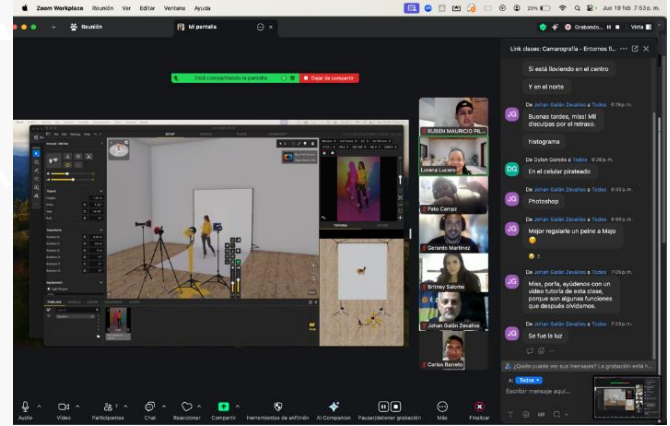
Zoom Workplace Reunión Ver Editar Ventana Ayuda

Jue 19 feb 7:53 p. m.

Reunión

Mi pantalla

Grabando...

Vista

Está compartiendo la pantalla

Dejar de compartir

RUBEN MAURICIO PE...

Lorena Lucero

Pato Campi

Gerardo Martinez

Britney Salome

Johan Galán Zevallos

Carlos Barreto

Link clases: Camarografía - Entornos fi...

Si está lloviendo en el centro

Y en el norte

De Johan Galán Zevallos a Todos 6:19 p. m.

Buenas tardes, miss! Mil disculpas por el retraso.

histograma

De Dylan Gareda a Todos 6:29 p. m.

En el celular pirateado

De Johan Galán Zevallos a Todos 6:35 p. m.

Photoshop

De Johan Galán Zevallos a Todos 6:59 p. m.

Mejor regalarle un peine a Majo

De Johan Galán Zevallos a Todos 7:26 p. m.

Miss, porfa, ayúdenos con un video tutorial de esta clase, porque son algunas funciones que después olvidamos.

De Johan Galán Zevallos a Todos 7:28 p. m.

Se fue la luz

¿Quién puede ver sus mensajes? La grabación está en...

A: Todos

Escribir mensaje aquí...

Audio Video Participantes Chat Reaccionar Compartir Herramientas de anfitrión AI Companion Pausar/detener grabación Más Finalizar